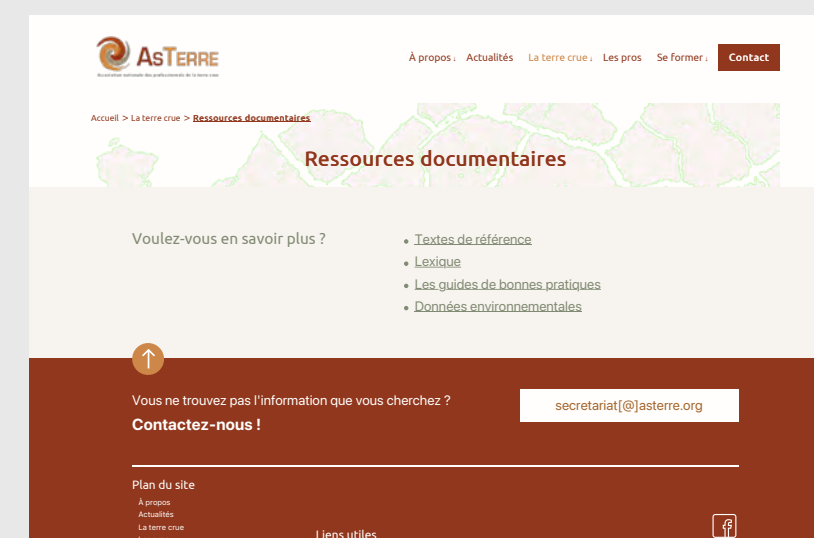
ASTERRE
Association nationale des professionnels de la terre crue

À propos ↓ Actualités La terre crue ↓ Les pros Se former ↓ Contact

Accueil > La terre crue > Ressources documentaires

Ressources documentaires

Voulez-vous en savoir plus ?

- Textes de référence
- Lexique
- Les guides de bonnes pratiques
- Données environnementales

Vous ne trouvez pas l'information que vous cherchez ?

Contactez-nous !

secretariat[@]asterre.org

Plan du site
À propos
Actualités
La terre crue

Liens utiles